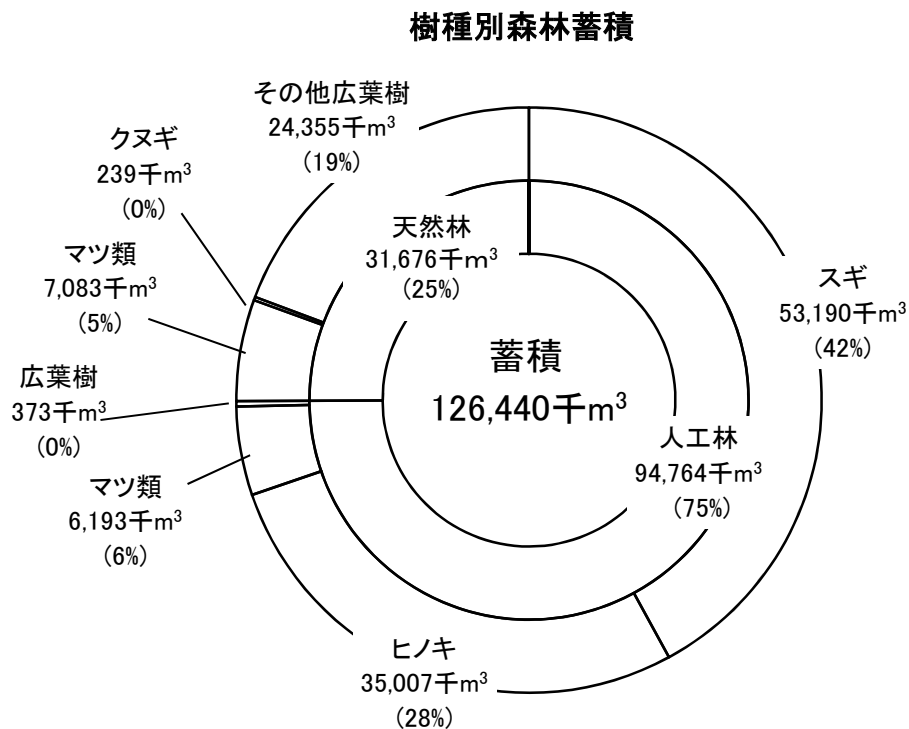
樹種別森林蓄積

その他広葉樹
24,355千$m^3$
(19%)

クヌギ
239千$m^3$
(0%)

マツ類
7,083千$m^3$
(5%)

広葉樹
373千$m^3$
(0%)

マツ類
6,193千$m^3$
(6%)

天然林
31,676千$m^3$
(25%)

蓄積
126,440千$m^3$

人工林
94,764千$m^3$
(75%)

スギ
53,190千$m^3$
(42%)

ヒノキ
35,007千$m^3$
(28%)